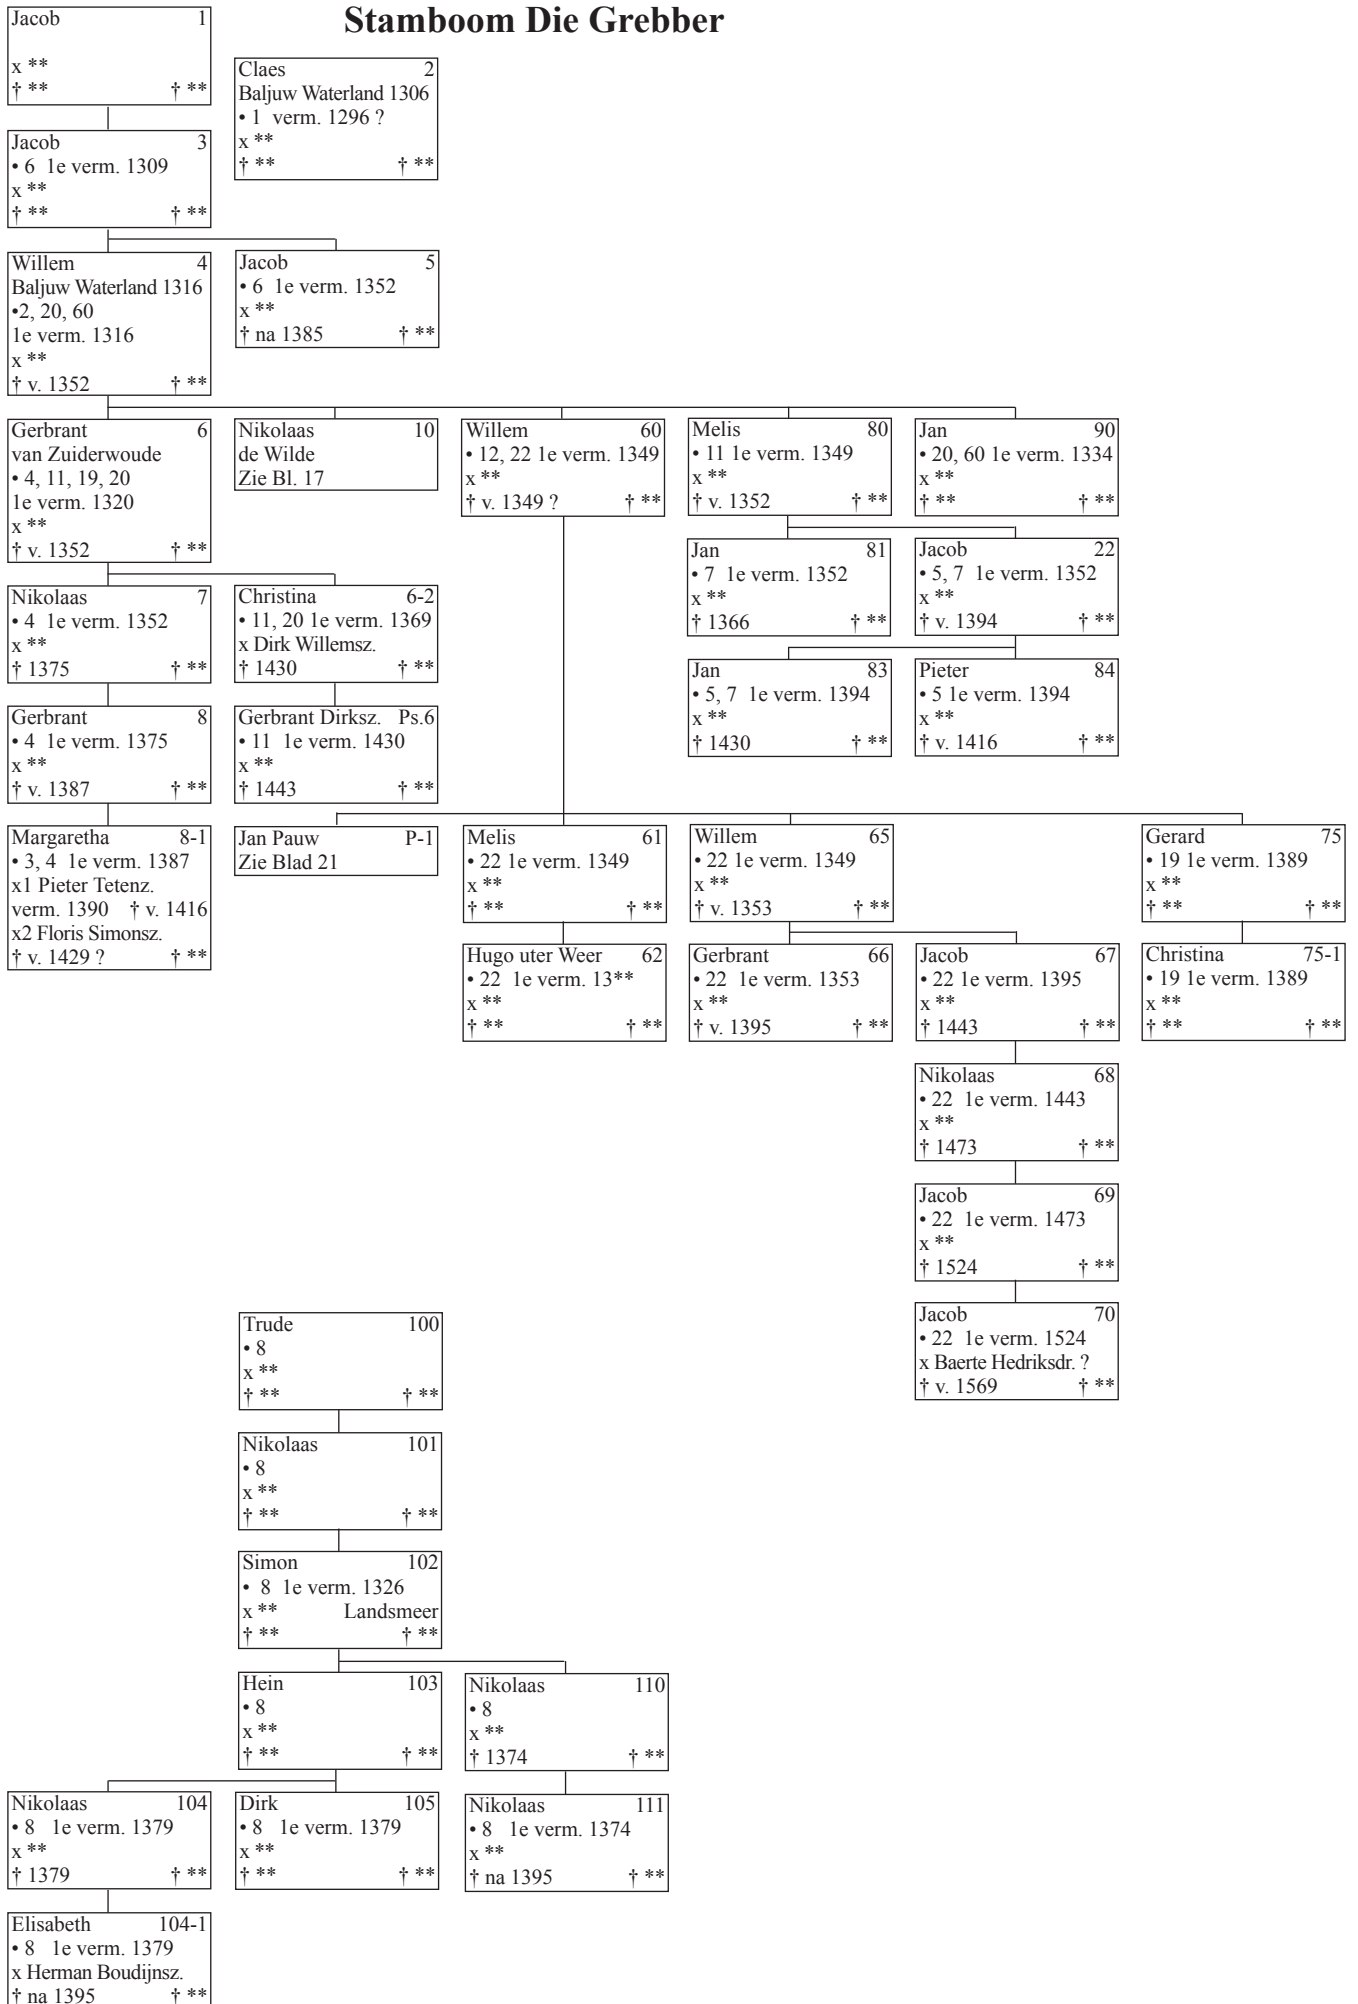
Stamboom Die Grebber

Jacob 1
x **
† ** † **

Claes 2
Baljuw Waterland 1306
• 1 verm. 1296 ?
x **
† ** † **

Jacob 3
• 6 1e verm. 1309
x **
† ** † **

Willem 4
Baljuw Waterland 1316
•2, 20, 60
1e verm. 1316
x **
† v. 1352 † **

Jacob 5
• 6 1e verm. 1352
x **
† na 1385 † **

Gerbrant 6
van Zuiderwoude
• 4, 11, 19, 20
1e verm. 1320
x **
† v. 1352 † **

Nikolaas 10
de Wilde
Zie Bl. 17

Willem 60
• 12, 22 1e verm. 1349
x **
† v. 1349 ? † **

Melis 80
• 11 1e verm. 1349
x **
† v. 1352 † **

Jan 90
• 20, 60 1e verm. 1334
x **
† ** † **

Jan 81
• 7 1e verm. 1352
x **
† 1366 † **

Jacob 22
• 5, 7 1e verm. 1352
x **
† v. 1394 † **

Nikolaas 7
• 4 1e verm. 1352
x **
† 1375 † **

Christina 6-2
• 11, 20 1e verm. 1369
x Dirk Willemsz.
† 1430 † **

Jan 83
• 5, 7 1e verm. 1394
x **
† 1430 † **

Pieter 84
• 5 1e verm. 1394
x **
† v. 1416 † **

Gerbrant 8
• 4 1e verm. 1375
x **
† v. 1387 † **

Gerbrant Dirksz. Ps.6
• 11 1e verm. 1430
x **
† 1443 † **

Margaretha 8-1
• 3, 4 1e verm. 1387
x1 Pieter Tetenz.
verm. 1390 † v. 1416
x2 Floris Simonsz.
† v. 1429 ? † **

Jan Pauw P-1
Zie Blad 21

Melis 61
• 22 1e verm. 1349
x **
† ** † **

Willem 65
• 22 1e verm. 1349
x **
† v. 1353 † **

Gerard 75
• 19 1e verm. 1389
x **
† ** † **

Hugo uter Weer 62
• 22 1e verm. 13**
x **
† ** † **

Gerbrant 66
• 22 1e verm. 1353
x **
† v. 1395 † **

Jacob 67
• 22 1e verm. 1395
x **
† 1443 † **

Christina 75-1
• 19 1e verm. 1389
x **
† ** † **

Nikolaas 68
• 22 1e verm. 1443
x **
† 1473 † **

Jacob 69
• 22 1e verm. 1473
x **
† 1524 † **

Jacob 70
• 22 1e verm. 1524
x Baerte Hedriksdr. ?
† v. 1569 † **

Trude 100
• 8
x **
† ** † **

Nikolaas 101
• 8
x **
† ** † **

Simon 102
• 8 1e verm. 1326
x ** Landsmeer
† ** † **

Hein 103
• 8
x **
† ** † **

Nikolaas 110
• 8
x **
† 1374 † **

Nikolaas 104
• 8 1e verm. 1379
x **
† 1379 † **

Dirk 105
• 8 1e verm. 1379
x **
† ** † **

Nikolaas 111
• 8 1e verm. 1374
x **
† na 1395 † **

Elisabeth 104-1
• 8 1e verm. 1379
x Herman Boudijnsz.
† na 1395 † **